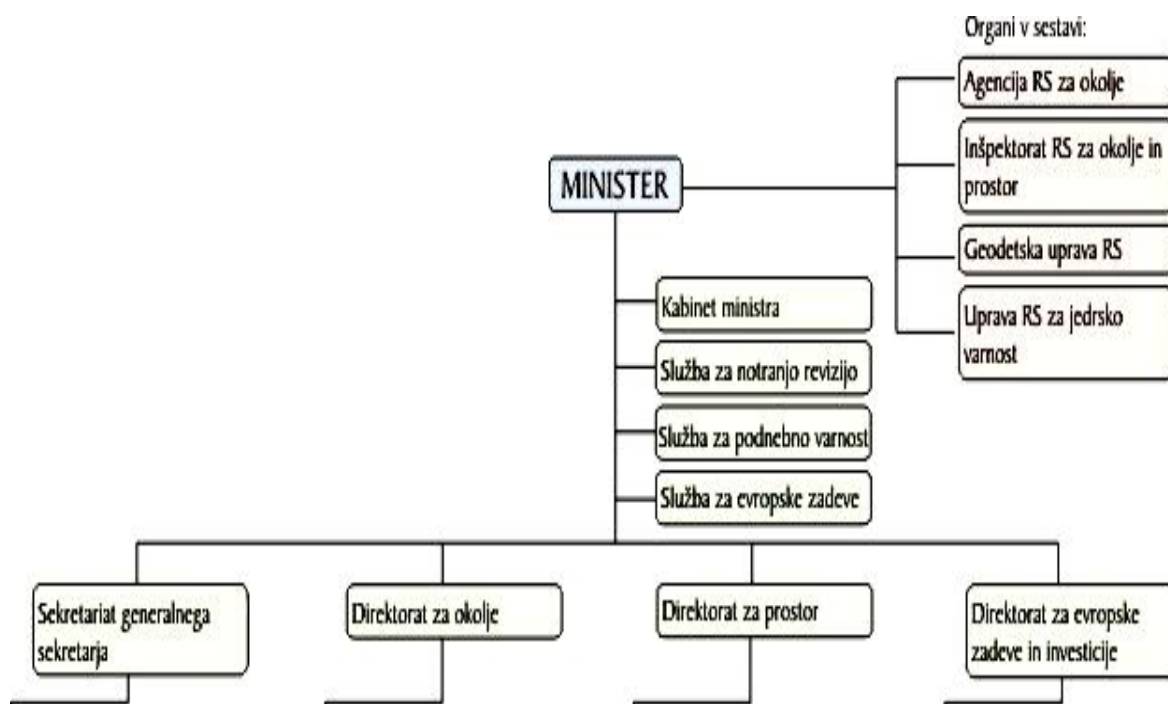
Organi v sestavi:

Agencija RS za okolje

Inšpektorat RS za okolje in prostor

Geodetska uprava RS

Uprava RS za jedrsko varnost

MINISTER

Kabinet ministra

Služba za notranjo revizijo

Služba za podnebno varnost

Služba za evropske zadeve

Sekretariat generalnega sekretarja

Direktorat za okolje

Direktorat za prostor

Direktorat za evropske zadeve in investicije